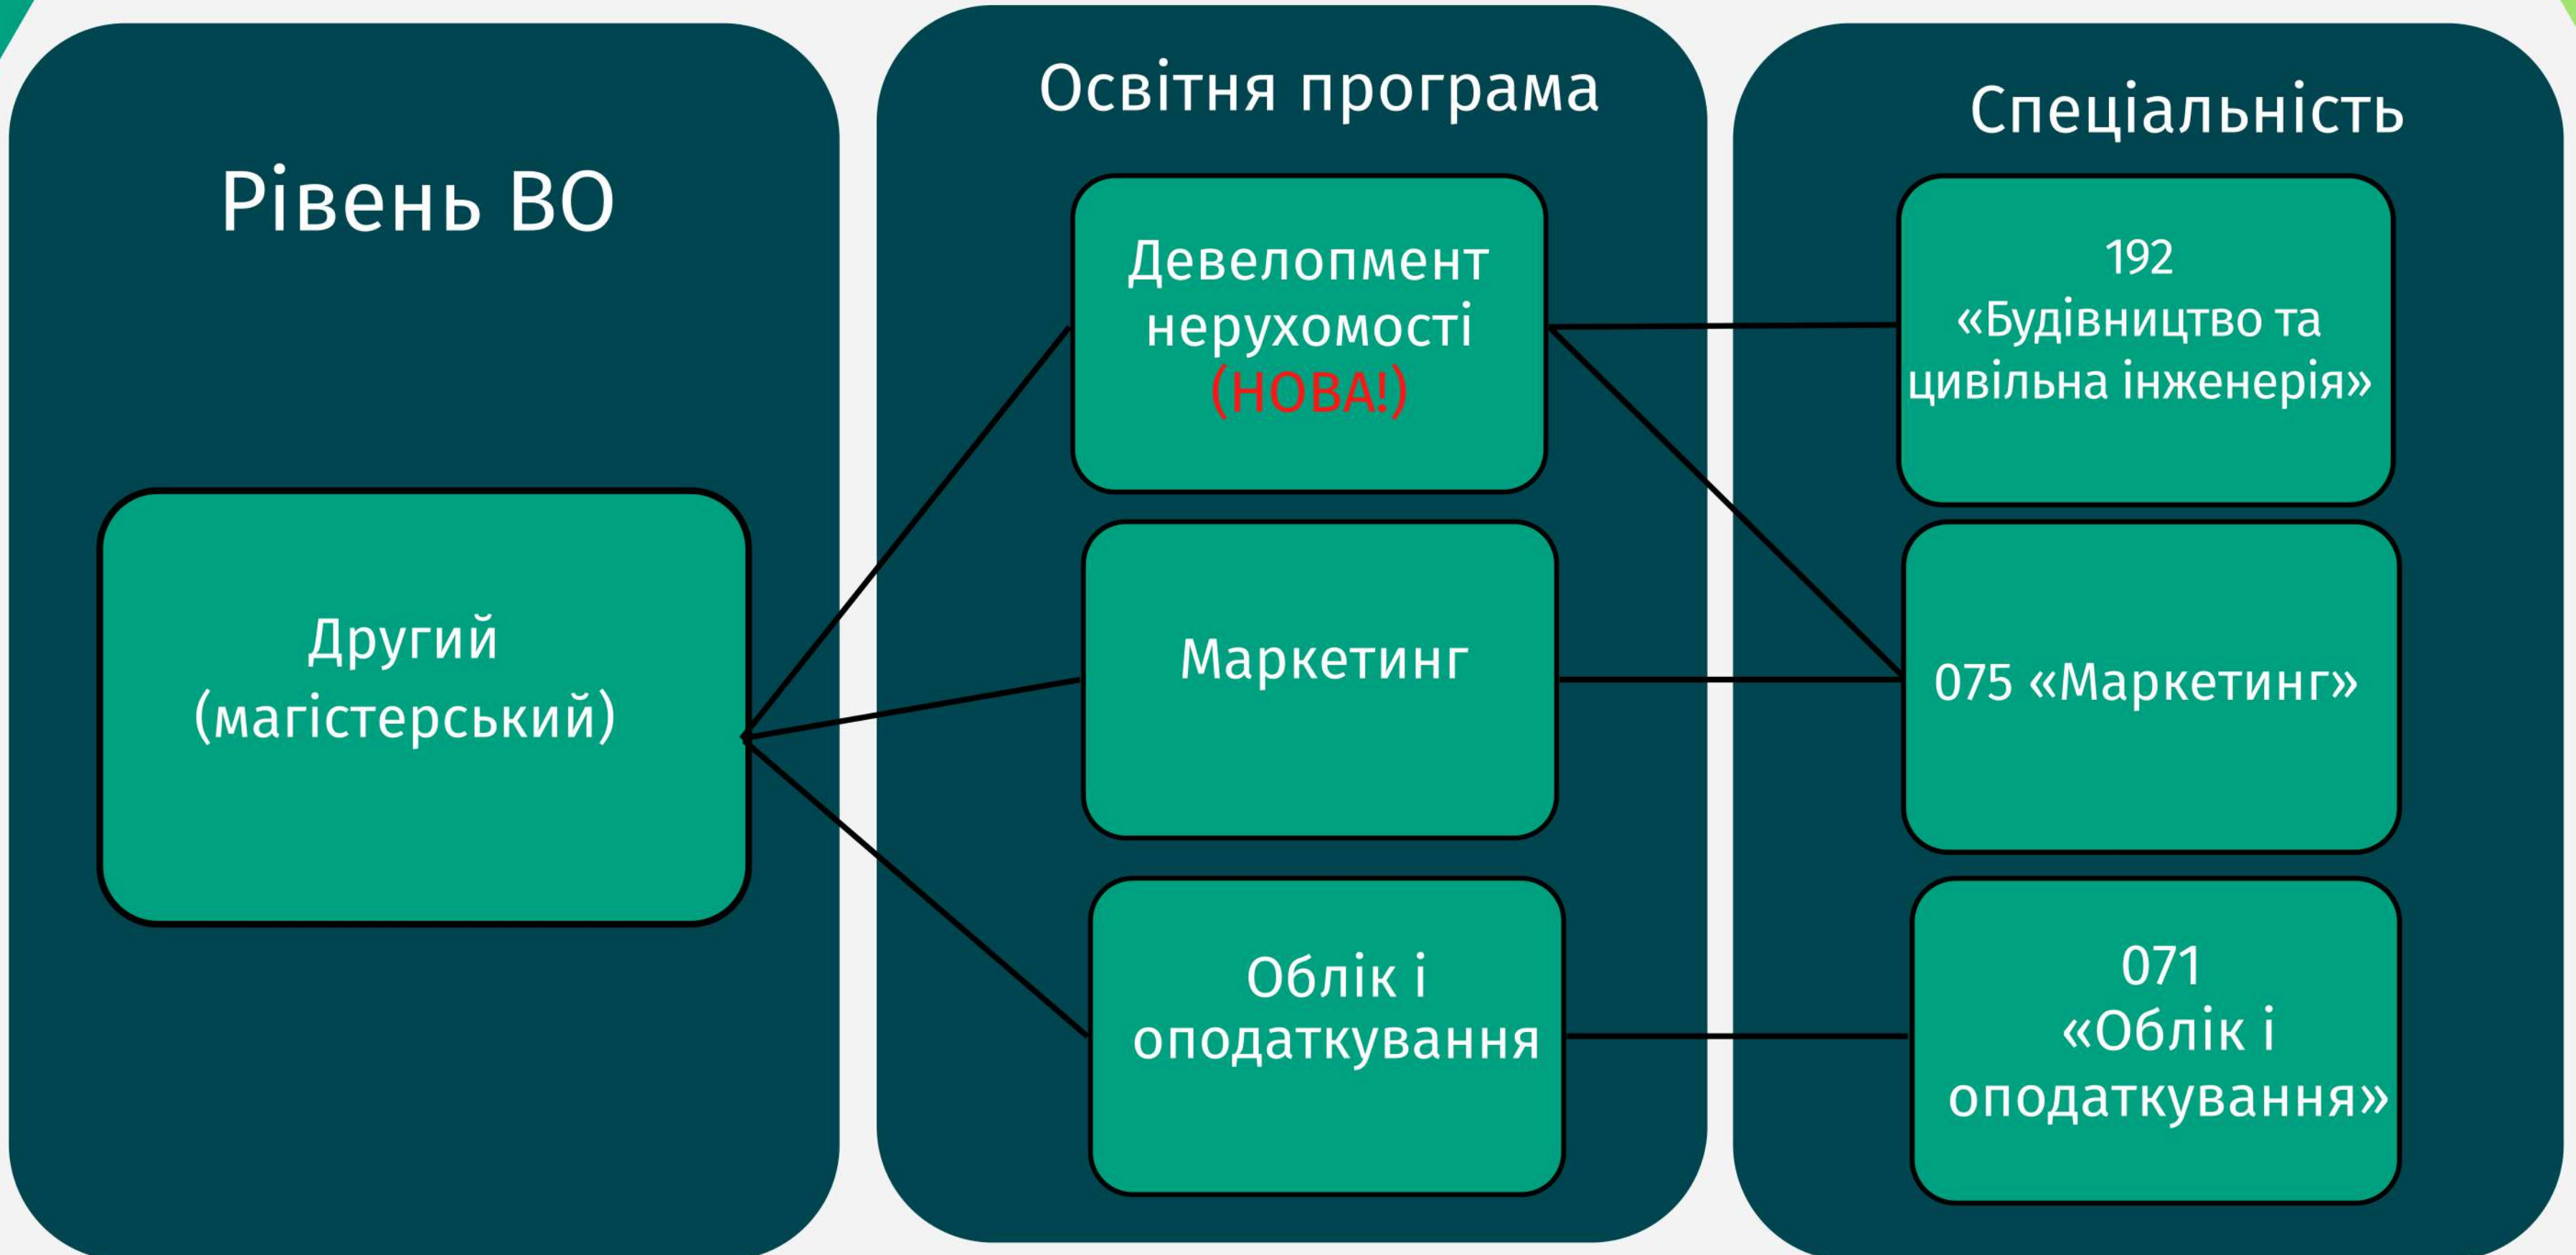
Рівень ВО

Другий (магістерський)

Освітня програма

Девелопмент нерухомості (НОВА!)

Маркетинг

Облік і оподаткування

Спеціальність

192 «Будівництво та цивільна інженерія»

075 «Маркетинг»

071 «Облік і оподаткування»